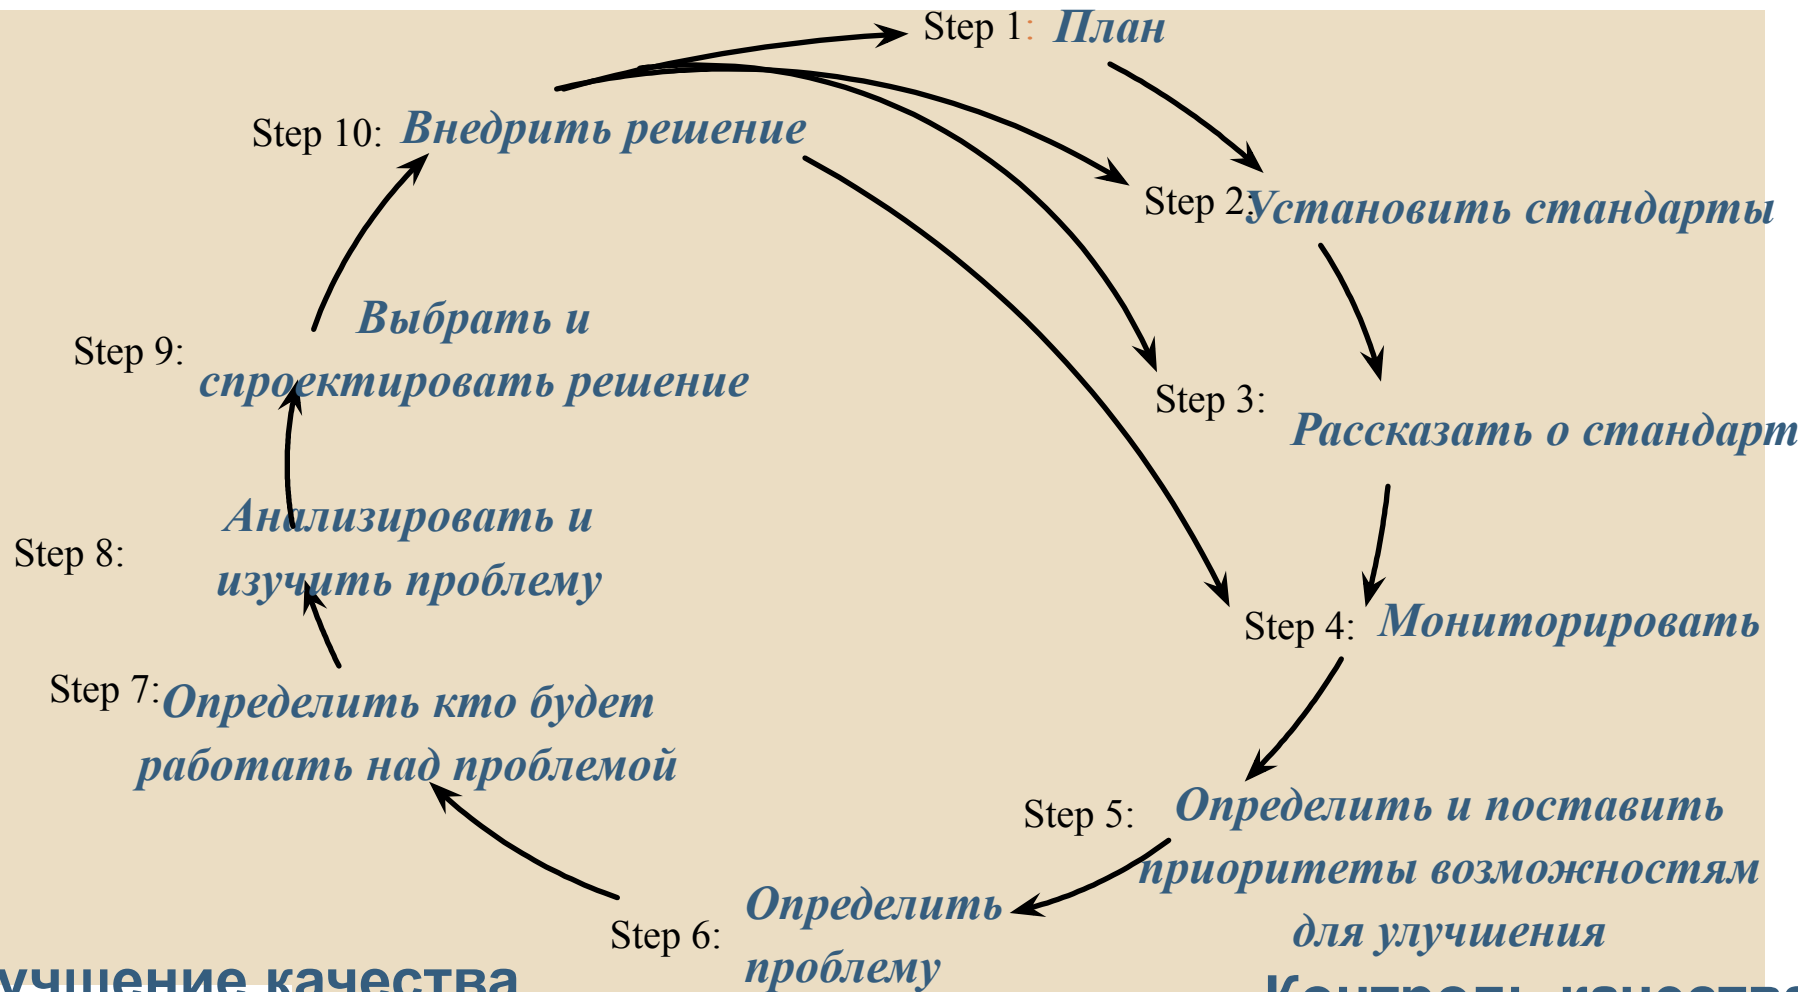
Step 1: План

Step 10: Внедрить решение

Step 2: Установить стандарты

Step 9: Выбрать и спроектировать решение

Step 3: Рассказать о стандарт

Step 8: Анализировать и изучить проблему

Step 4: Мониторировать

Step 7: Определить кто будет работать над проблемой

Step 5: Определить и поставить приоритеты возможностям для улучшения

Step 6: Определить проблему

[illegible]учшение качества

Контроль качеств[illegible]